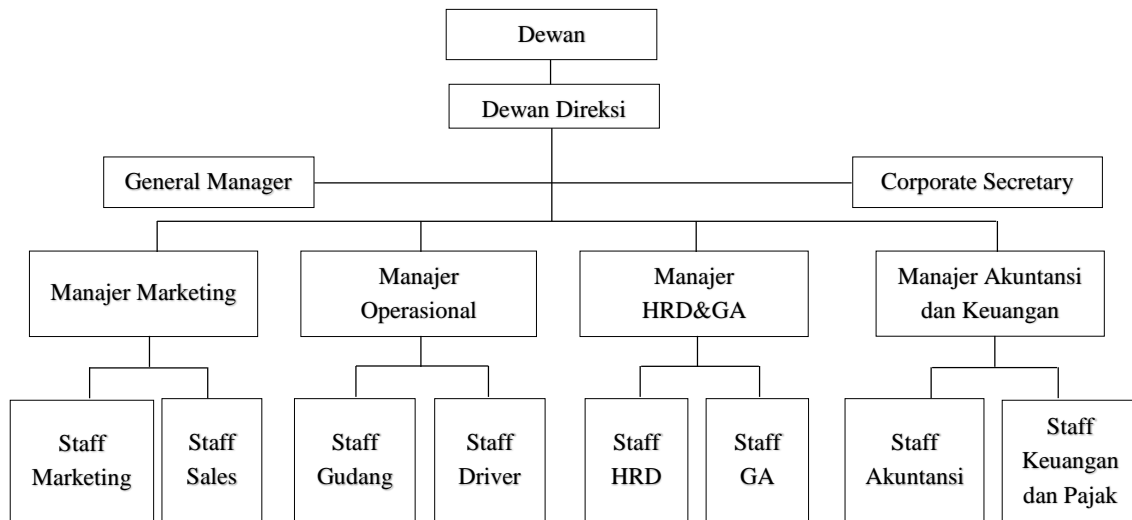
Dewan

Dewan Direksi

General Manager

Corporate Secretary

Manajer Marketing

Manajer Operasional

Manajer HRD&GA

Manajer Akuntansi dan Keuangan

Staff Marketing

Staff Sales

Staff Gudang

Staff Driver

Staff HRD

Staff GA

Staff Akuntansi

Staff Keuangan dan Pajak